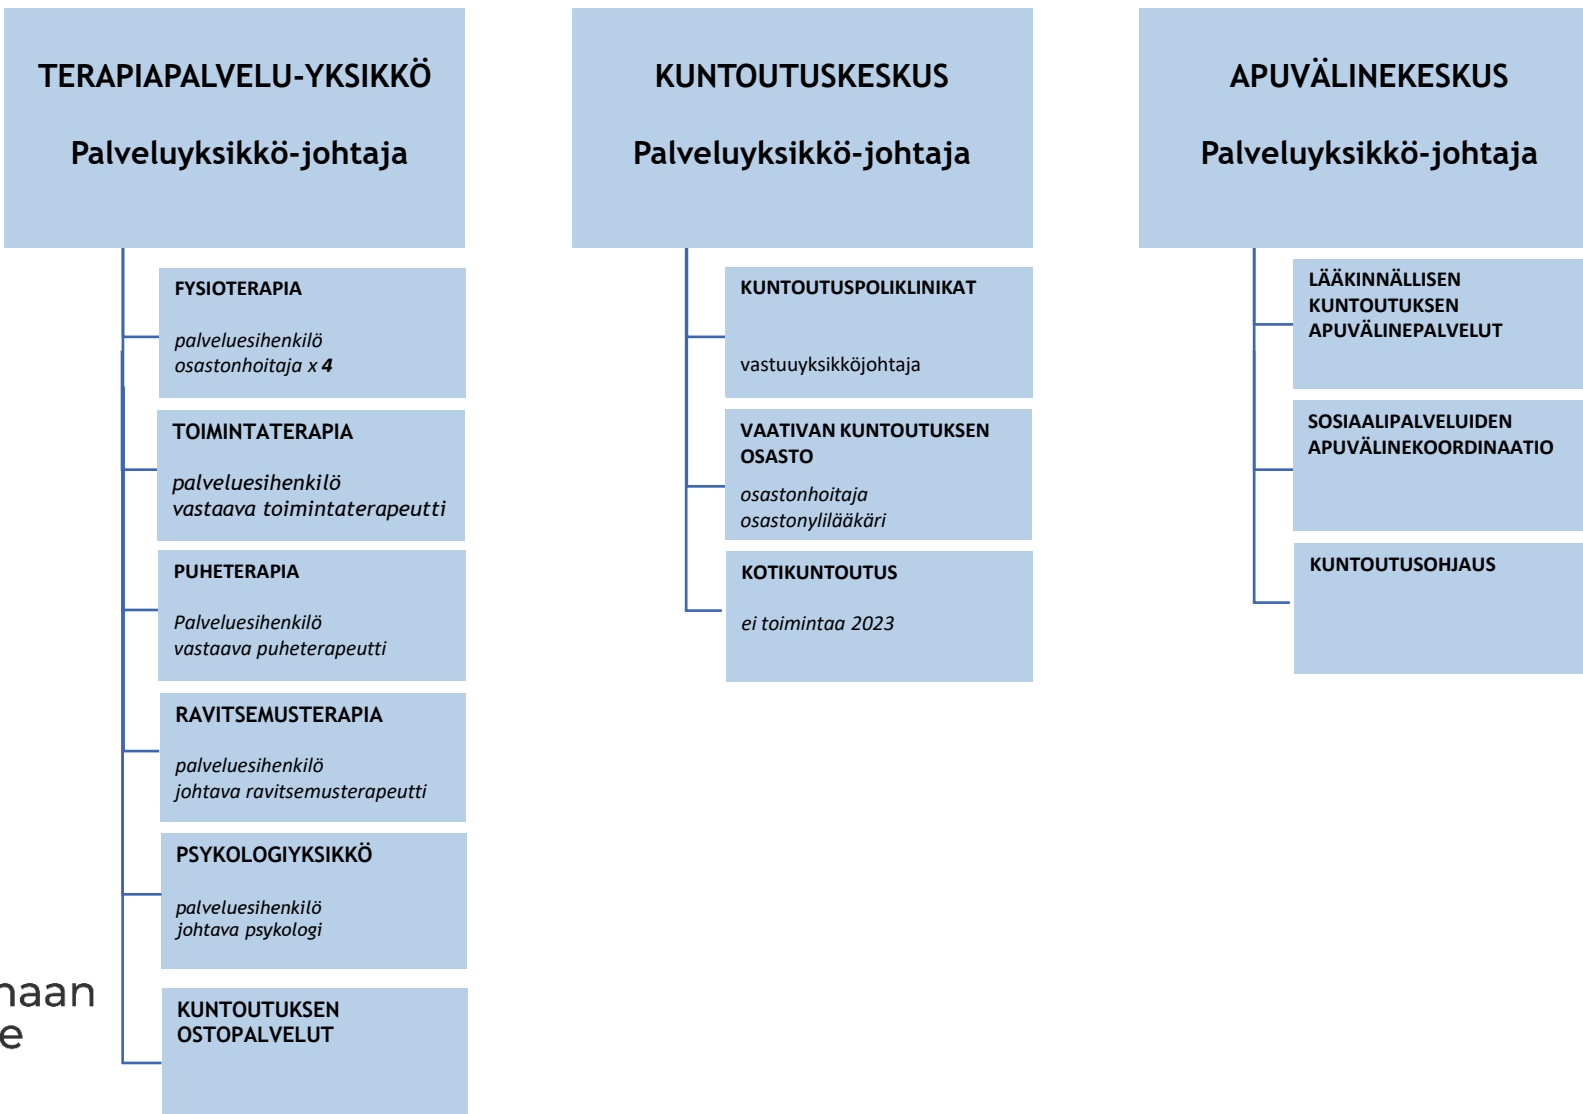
TERAPIAPALVELU-YKSIKKÖ

Palveluyksikkö-johtaja

FYSIOTERAPIA

palveluesihenkilö
osastonhoitaja x 4

TOIMINTATERAPIA

palveluesihenkilö
vastaava toimintaterapeutti

PUHETERAPIA

Palveluesihenkilö
vastaava puheterapeutti

RAVITSEMUSTERAPIA

palveluesihenkilö
johtava ravitsemusterapeutti

PSYKOLOGIYKSIKKÖ

palveluesihenkilö
johtava psykologi

KUNTOUTUKSEN OSTOPALVELUT

naan
e

KUNTOUTUSKESKUS

Palveluyksikkö-johtaja

KUNTOUTUSPOLIKLINIKAT

vastuuyksikköjohtaja

VAATIVAN KUNTOUTUKSEN OSASTO

osastonhoitaja
osastonylilääkäri

KOTIKUNTOUTUS

ei toimintaa 2023

APUVÄLINEKESKUS

Palveluyksikkö-johtaja

LÄÄKINNÄLLISEN KUNTOUTUKSEN APUVÄLINEPALVELUT

SOSIAALIPALVELUIDEN APUVÄLINEKOORDINAATIO

KUNTOUTUSOHJAUS